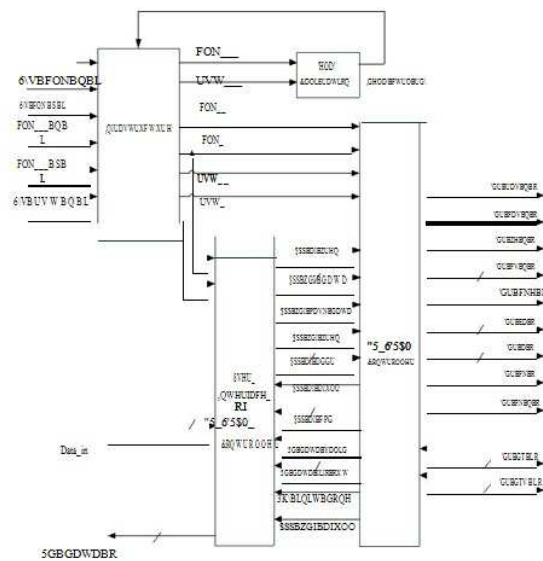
FON___
UVW___
'HOD\
$GMXVWPHQW
&HOOBFWUO%DQG
6\VBFONBQBL
6\VBUVWBQBL
FON___BQB
L
FON___BSB
L
6\VBUVWBQBL
,QLWLDOL]DWLRQ
FON_
FON_
UVW__
UVW_
$SSBDGGU
$SSBZGDWD
$SSBZGBDFN
$SSBZHQ
$SSBUGDWD
$SSBUHQ
$SSBFPG
6GBGDWDBYDOLG
6GBGDWDBILIRBHPSW\
6KLBQLWBGRQH
$SSBZGBIDLOO
8VHU
,QWHUIDFH
RI
"5_6'5$0
&RQWUROOHU
"5_6'5$0
&RQWUROOHU
'GUBDGGU
'GUBEDQN
'GUBZHB
'GUBFVB
'GUBFNHB
'GUBGP
'GUBGT
'GUBFN
'GUBUDV
'GUBFDV
'GUBGTV
Data_in
5GBGDWDBR